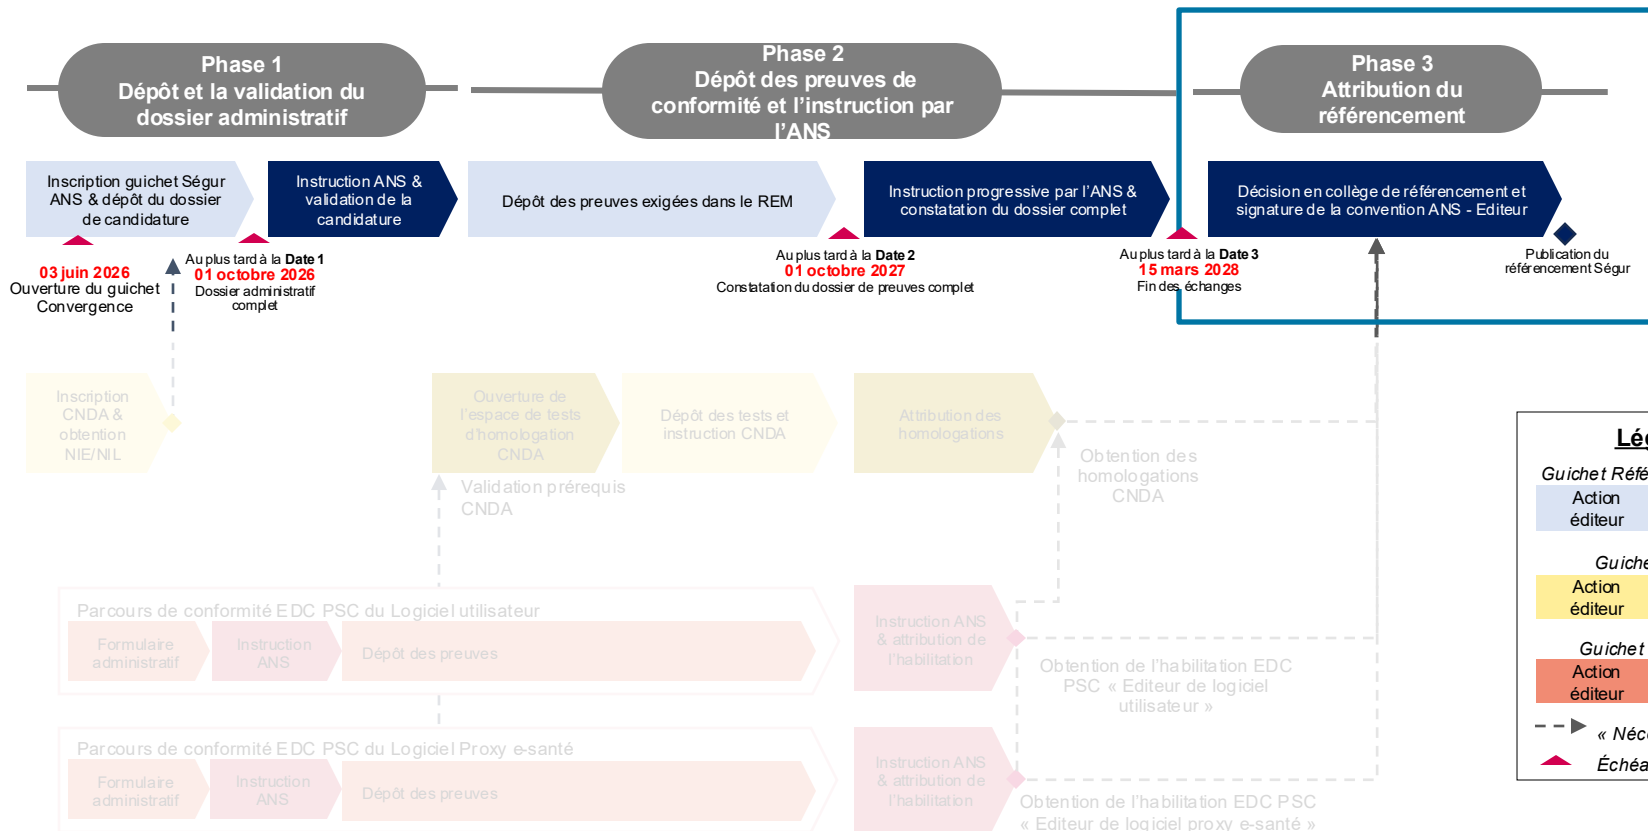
Phase 1
Dépôt et la validation du dossier administratif

Phase 2
Dépôt des preuves de conformité et l'instruction par l'ANS

Phase 3
Attribution du référencement

Inscription guichet Ségur ANS & dépôt du dossier de candidature

Instruction ANS & validation de la candidature

Dépôt des preuves exigées dans le REM

Instruction progressive par l'ANS & constatation du dossier complet

Décision en collège de référencement et signature de la convention ANS - Editeur

03 juin 2026
Ouverture du guichet Convergence

Au plus tard à la Date 1
01 octobre 2026
Dossier administratif complet

Au plus tard à la Date 2
01 octobre 2027
Constatation du dossier de preuves complet

Au plus tard à la Date 3
15 mars 2028
Fin des échanges

Publication du référencement Ségur

Inscription CNDA & obtention NIE/NIL

Ouverture de l'espace de tests d'homologation CNDA

Dépôt des tests et instruction CNDA

Attribution des homologations

Validation prérequis CNDA

Obtention des homologations CNDA

Parcours de conformité EDC PSC du Logiciel utilisateur

Formulaire administratif

Instruction ANS

Dépôt des preuves

Instruction ANS & attribution de l'habilitation

Obtention de l'habilitation EDC PSC « Editeur de logiciel utilisateur »

Parcours de conformité EDC PSC du Logiciel Proxy e-santé

Formulaire administratif

Instruction ANS

Dépôt des preuves

Instruction ANS & attribution de l'habilitation

Obtention de l'habilitation EDC PSC « Editeur de logiciel proxy e-santé »

Lé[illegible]
Guichet Réf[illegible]
Action éditeur
Guiche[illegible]
Action éditeur
Guichet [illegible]
Action éditeur
« Néc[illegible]
Échéa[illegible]